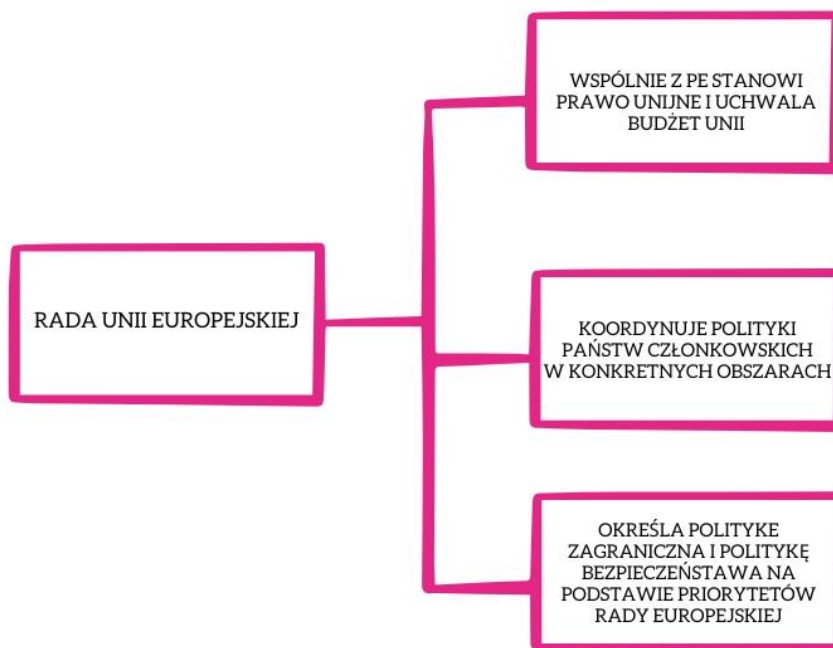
RADA UNII EUROPEJSKIEJ

WSPÓLNIE Z PE STANOWI PRAWO UNIJNE I UCHWALA BUDŻET UNII

KOORDYNUJE POLITYKI PAŃSTW CZŁONKOWSKICH W KONKRETNYCH OBSZARACH

OKREŚLA POLITYKE ZAGRANICZNA I POLITYKĘ BEZPIECZEŃSTAWA NA PODSTAWIE PRIORYTETÓW RADY EUROPEJSKIEJ